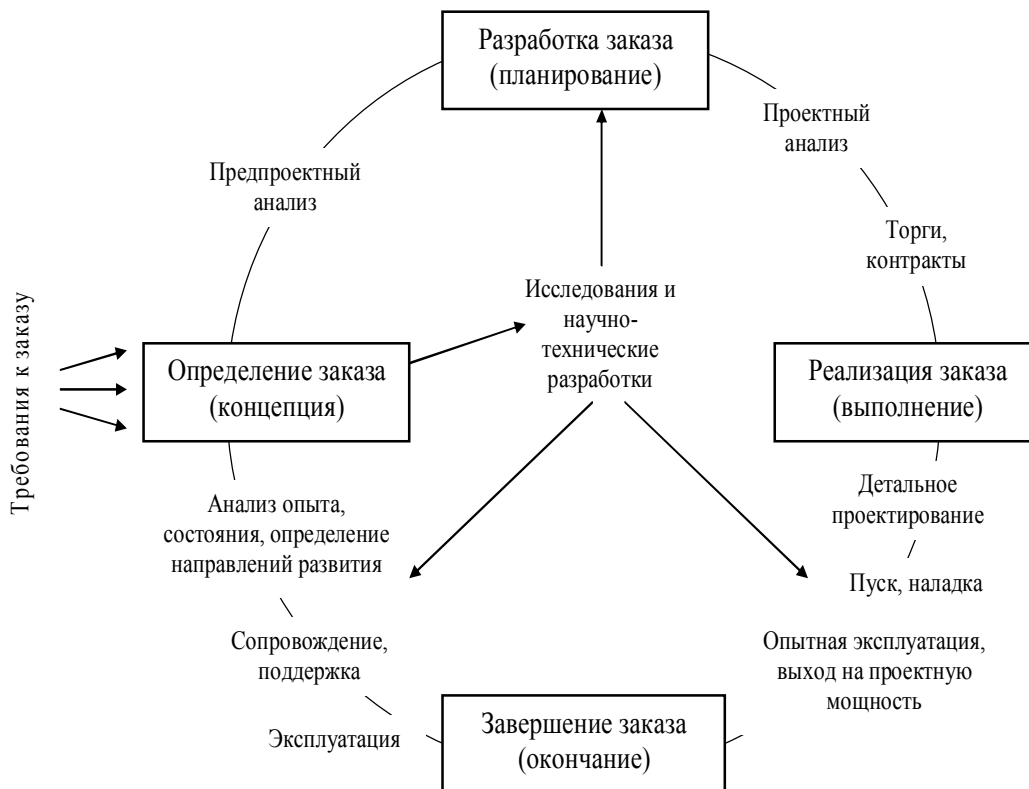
Разработка заказа (планирование)

Проектный анализ

Предпроектный анализ

Торги, контракты

Исследования и научно-технические разработки

Требования к заказу

Определение заказа (концепция)

Реализация заказа (выполнение)

Детальное проектирование

Анализ опыта, состояния, определение направлений развития

Пуск, наладка

Сопровождение, поддержка

Опытная эксплуатация, выход на проектную мощность

Эксплуатация

Завершение заказа (окончание)